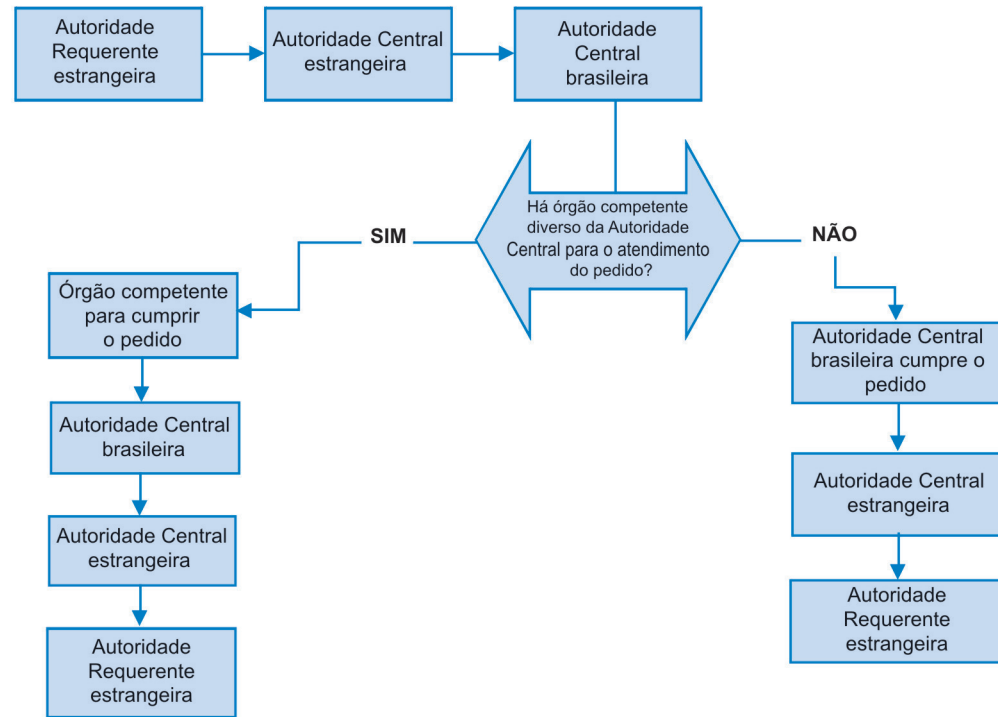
Autoridade Requerente estrangeira

Autoridade Central estrangeira

Autoridade Central brasileira

Há órgão competente diverso da Autoridade Central para o atendimento do pedido?

SIM

NÃO

Órgão competente para cumprir o pedido

Autoridade Central brasileira

Autoridade Central estrangeira

Autoridade Requerente estrangeira

Autoridade Central brasileira cumpre o pedido

Autoridade Central estrangeira

Autoridade Requerente estrangeira